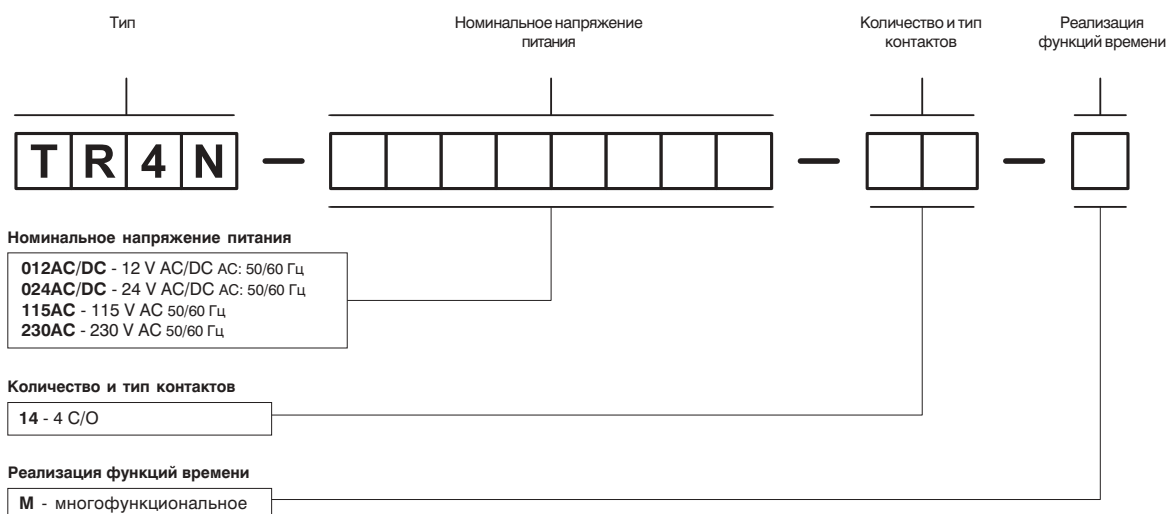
Тип

Номинальное напряжение питания

Количество и тип контактов

Реализация функций времени

T R 4 N – – –

**Номинальное напряжение питания**

**012AC/DC** - 12 V AC/DC AC: 50/60 Гц
**024AC/DC** - 24 V AC/DC AC: 50/60 Гц
**115AC** - 115 V AC 50/60 Гц
**230AC** - 230 V AC 50/60 Гц

**Количество и тип контактов**

**14** - 4 C/O

**Реализация функций времени**

**M** - многофункциональное